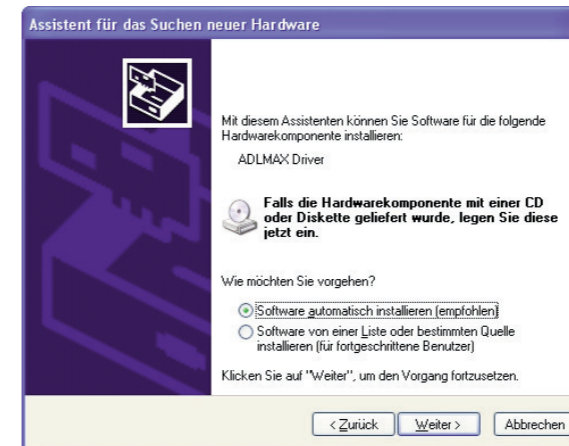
Assistent für das Suchen neuer Hardware

Mit diesem Assistenten können Sie Software für die folgende Hardwarekomponente installieren:

ADLMAX Driver

Falls die Hardwarekomponente mit einer CD oder Diskette geliefert wurde, legen Sie diese jetzt ein.

Wie möchten Sie vorgehen?

Software automatisch installieren (empfohlen)

Software von einer Liste oder bestimmten Quelle installieren (für fortgeschrittene Benutzer)

Klicken Sie auf "Weiter", um den Vorgang fortzusetzen.

< Zurück | Weiter > | Abbrechen